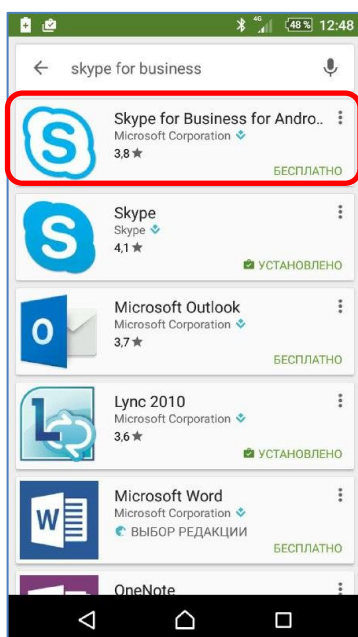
4G 48% 12:48

skype for business

Skype for Business for Andro..
Microsoft Corporation
3,8 ★
БЕСПЛАТНО

Skype
Skype
4,1 ★
УСТАНОВЛЕНО

Microsoft Outlook
Microsoft Corporation
3,7 ★
БЕСПЛАТНО

Lync 2010
Microsoft Corporation
3,6 ★
УСТАНОВЛЕНО

Microsoft Word
Microsoft Corporation
ВЫБОР РЕДАКЦИИ
БЕСПЛАТНО

OneNote